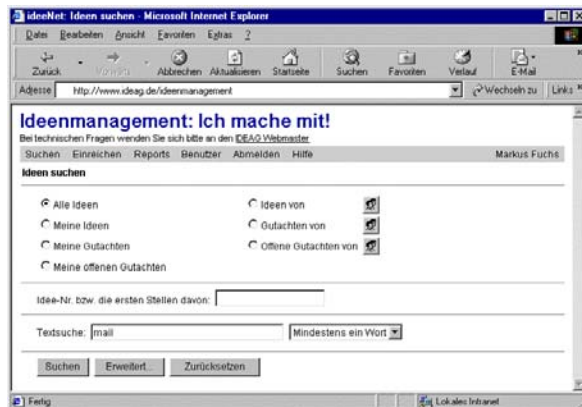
ideeNet: Ideen suchen - Microsoft Internet Explorer

Datei Bearbeiten Ansicht Favoriten Extras ?

Zurück Vorwärts Abbrechen Aktualisieren Startseite Suchen Favoriten Verlauf E-Mail

Adresse http://www.ideag.de/ideenmanagement Wechseln zu Links

Ideenmanagement: Ich mache mit!

Bei technischen Fragen wenden Sie sich bitte an den IDEAG Webmaster

Suchen Einreichen Reports Benutzer Abmelden Hilfe Markus Fuchs

Ideen suchen

Alle Ideen
Meine Ideen
Meine Gutachten
Meine offenen Gutachten

Ideen von
Gutachten von
Offene Gutachten von

Idee-Nr. bzw. die ersten Stellen davon:

Textsuche: mail Mindestens ein Wort

Suchen Erweitert... Zurücksetzen

Fertig Lokales Intranet